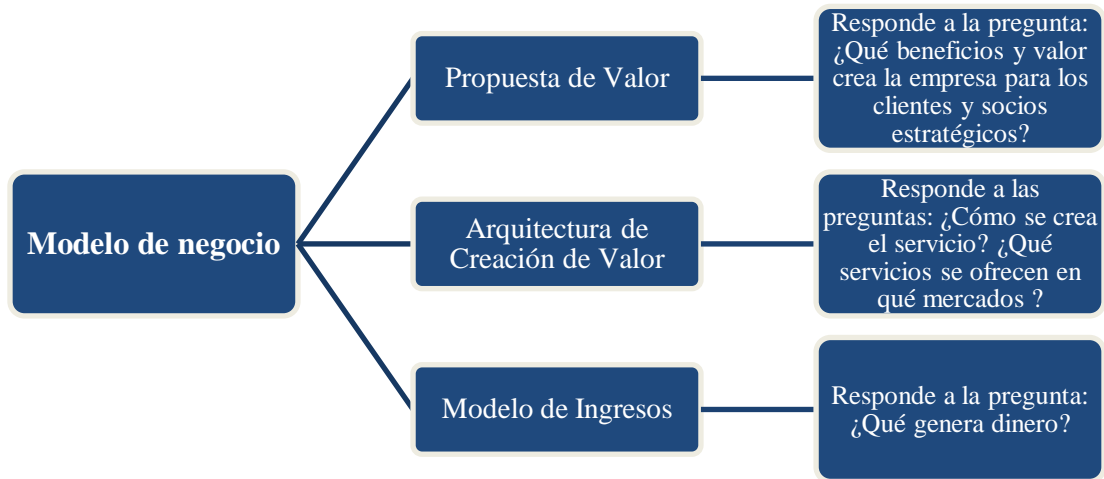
Modelo de negocio

Propuesta de Valor

Responde a la pregunta: ¿Qué beneficios y valor crea la empresa para los clientes y socios estratégicos?

Arquitectura de Creación de Valor

Responde a las preguntas: ¿Cómo se crea el servicio? ¿Qué servicios se ofrecen en qué mercados ?

Modelo de Ingresos

Responde a la pregunta: ¿Qué genera dinero?